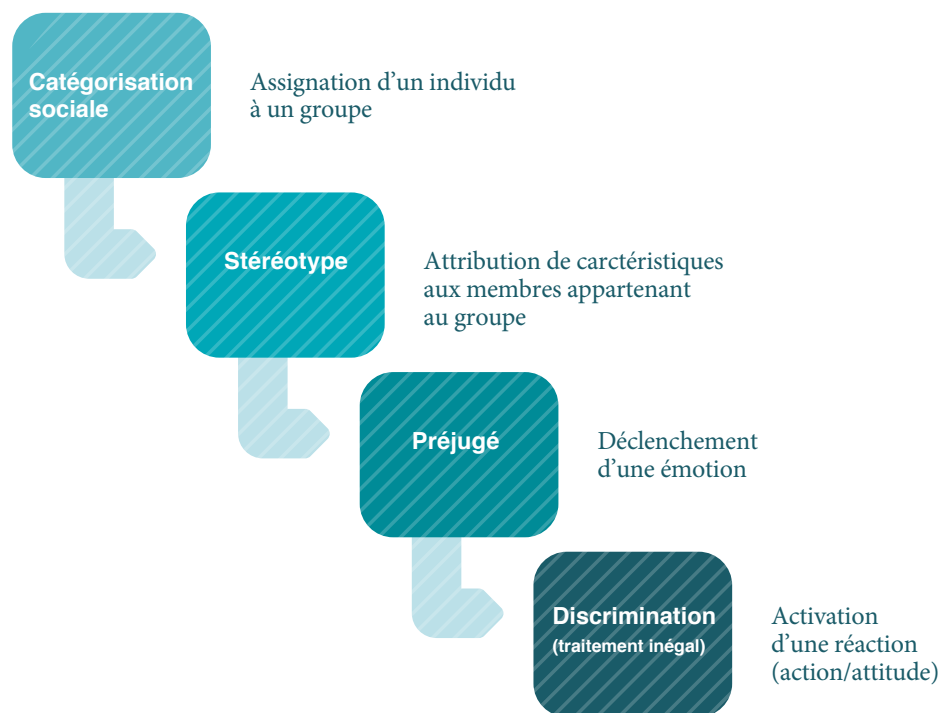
Catégorisation sociale

Assignation d'un individu à un groupe

Stéréotype

Attribution de carctéristiques aux membres appartenant au groupe

Préjugé

Déclenchement d'une émotion

Discrimination (traitement inégal)

Activation d'une réaction (action/attitude)